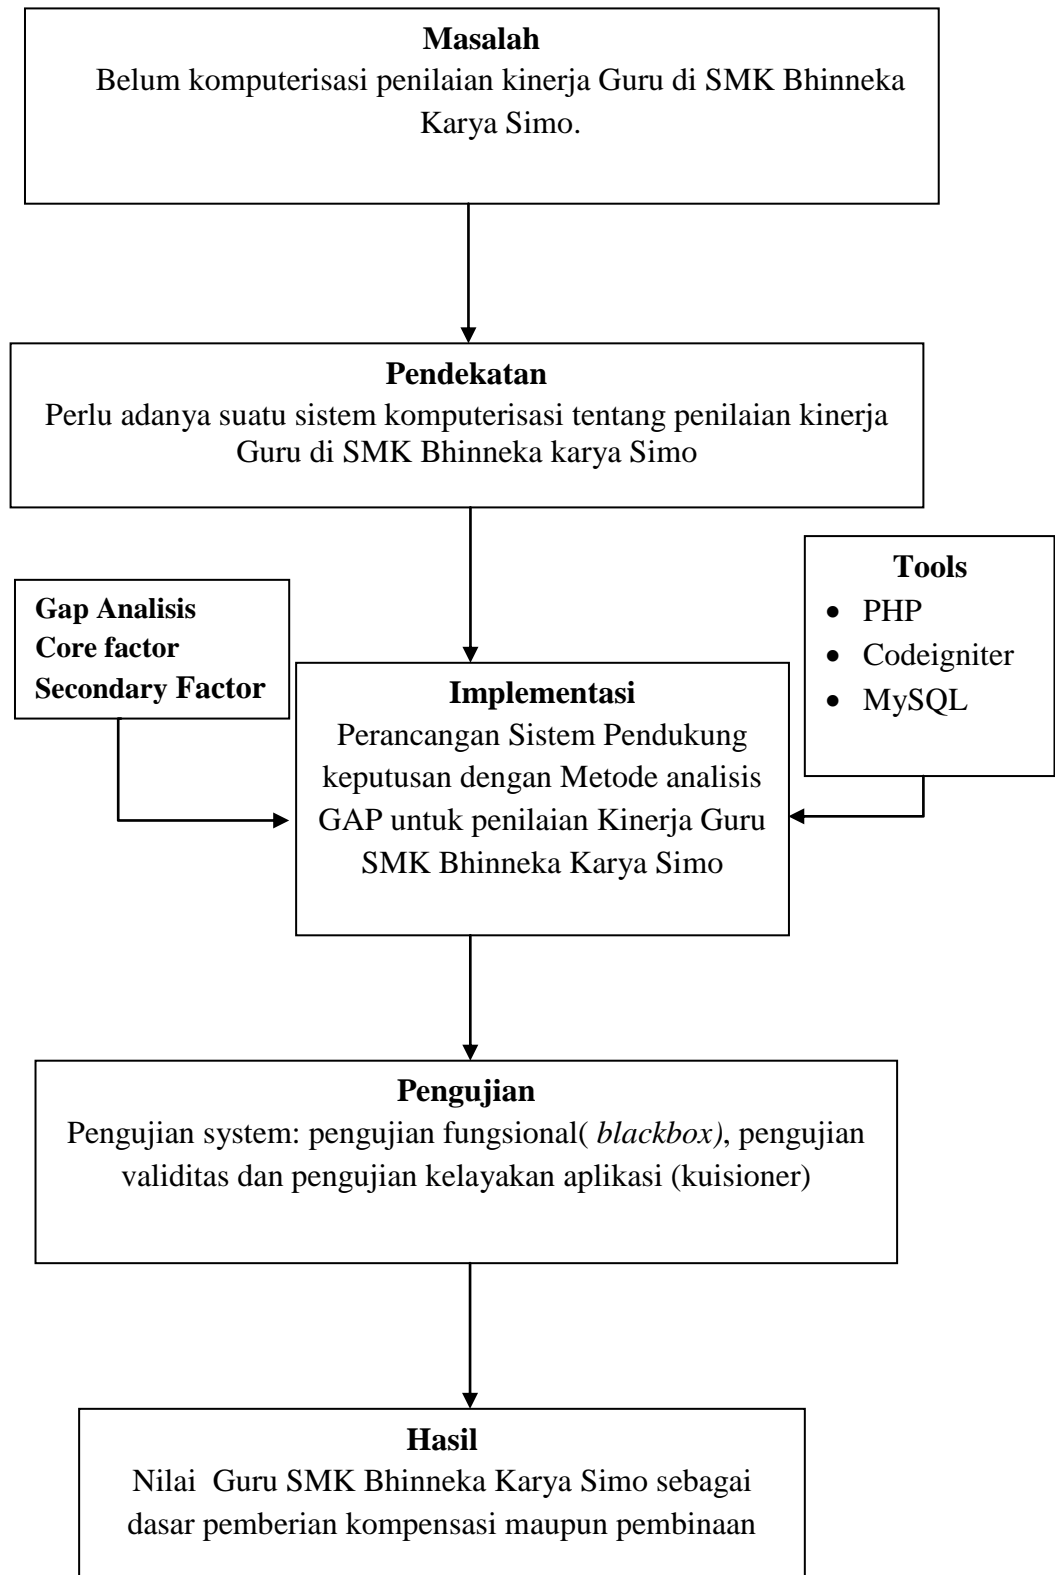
Masalah
Belum komputerisasi penilaian kinerja Guru di SMK Bhinneka Karya Simo.

Pendekatan
Perlu adanya suatu sistem komputerisasi tentang penilaian kinerja Guru di SMK Bhinneka karya Simo

Gap Analisis
Core factor
Secondary Factor

Implementasi
Perancangan Sistem Pendukung keputusan dengan Metode analisis GAP untuk penilaian Kinerja Guru SMK Bhinneka Karya Simo

Tools
- PHP
- Codeigniter
- MySQL

Pengujian
Pengujian system: pengujian fungsional( blackbox), pengujian validitas dan pengujian kelayakan aplikasi (kuisioner)

Hasil
Nilai Guru SMK Bhinneka Karya Simo sebagai dasar pemberian kompensasi maupun pembinaan